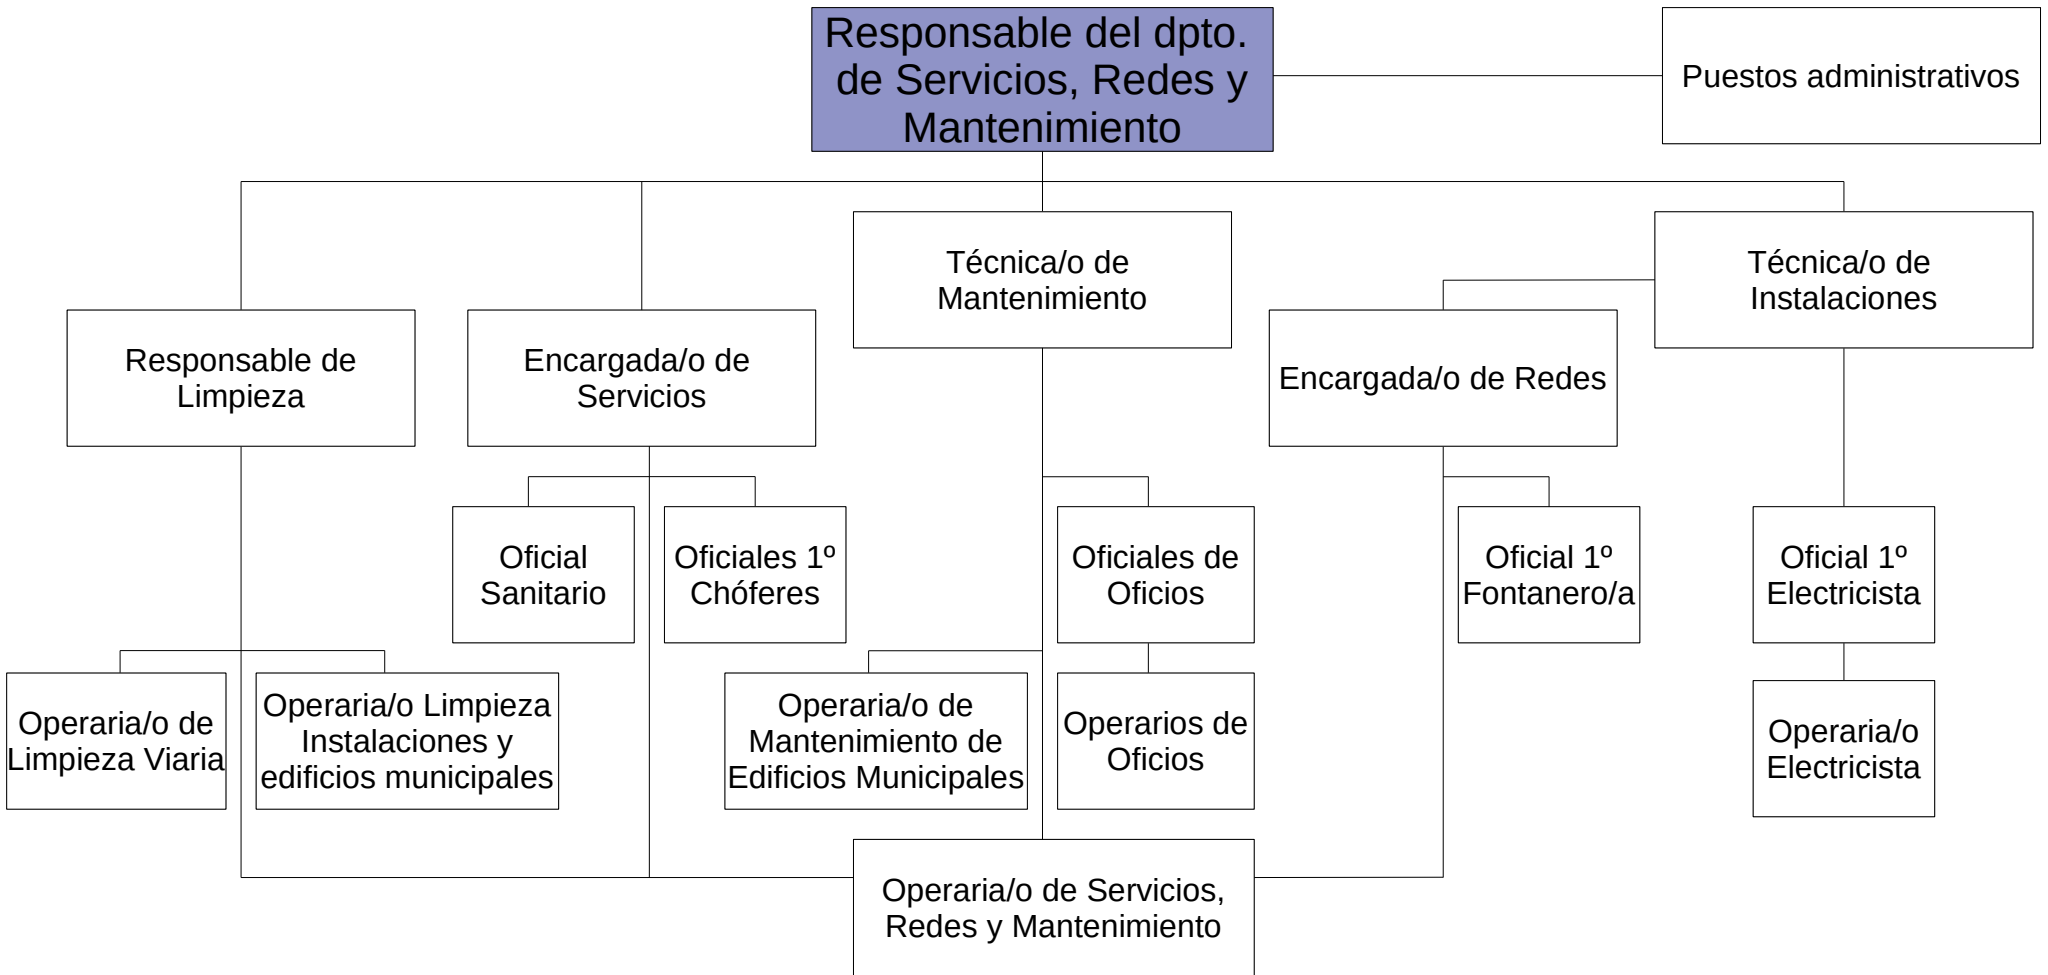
Responsable del dpto. de Servicios, Redes y Mantenimiento

Puestos administrativos

Técnica/o de Mantenimiento

Técnica/o de Instalaciones

Responsable de Limpieza

Encargada/o de Servicios

Encargada/o de Redes

Oficial Sanitario

Oficiales 1º Chóferes

Oficiales de Oficios

Oficial 1º Fontanero/a

Oficial 1º Electricista

Operaria/o de Limpieza Viaria

Operaria/o Limpieza Instalaciones y edificios municipales

Operaria/o de Mantenimiento de Edificios Municipales

Operarios de Oficios

Operaria/o Electricista

Operaria/o de Servicios, Redes y Mantenimiento